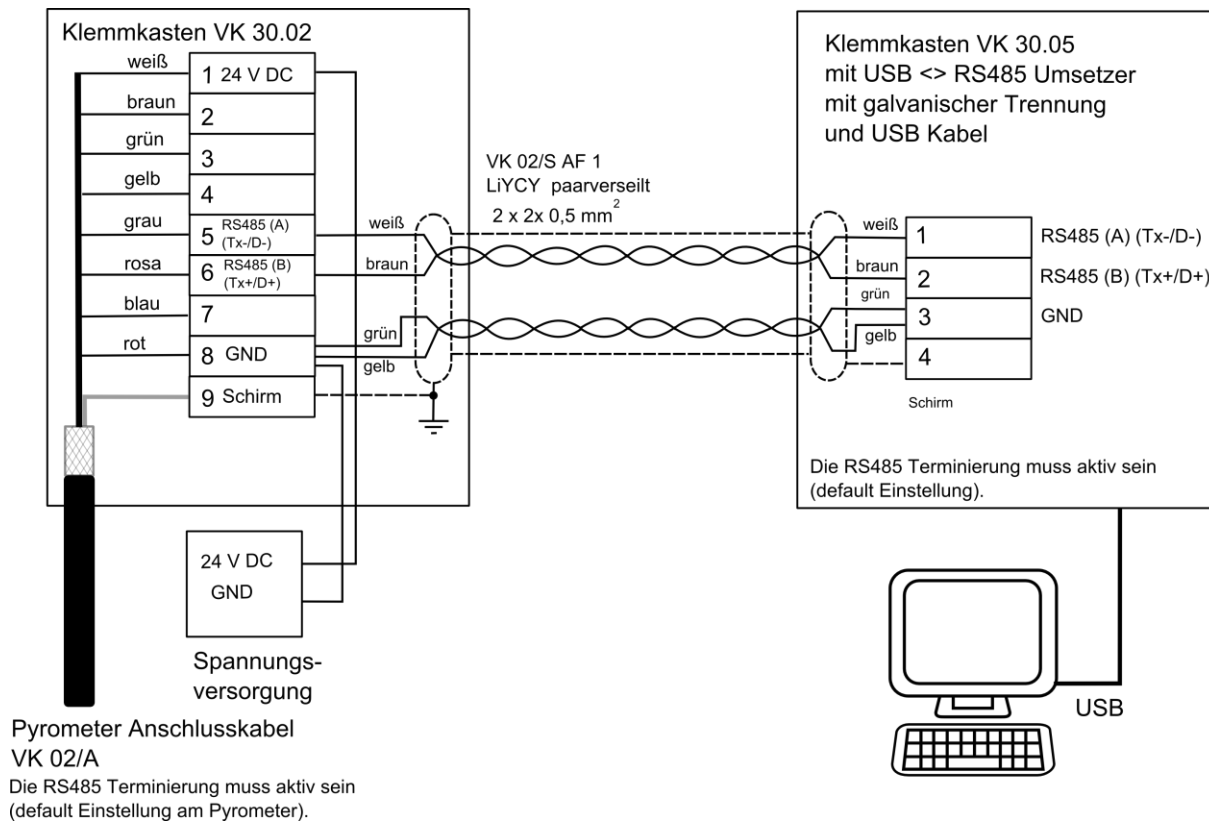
Klemmkasten VK 30.02

weiß
1 24 V DC
braun
2
grün
3
gelb
4
grau
5 RS485 (A) (Tx-/D-)
rosa
6 RS485 (B) (Tx+/D+)
blau
7
rot
8 GND
9 Schirm

weiß
braun
grün
gelb

VK 02/S AF 1
LiYCY paarverseilt
2 x 2x 0,5 mm$^2$

Klemmkasten VK 30.05
mit USB <> RS485 Umsetzer
mit galvanischer Trennung
und USB Kabel

weiß
1
RS485 (A) (Tx-/D-)
braun
2
RS485 (B) (Tx+/D+)
grün
3
GND
gelb
4
Schirm

Die RS485 Terminierung muss aktiv sein (default Einstellung).

24 V DC
GND

Spannungsversorgung

USB

Pyrometer Anschlusskabel
VK 02/A
Die RS485 Terminierung muss aktiv sein (default Einstellung am Pyrometer).